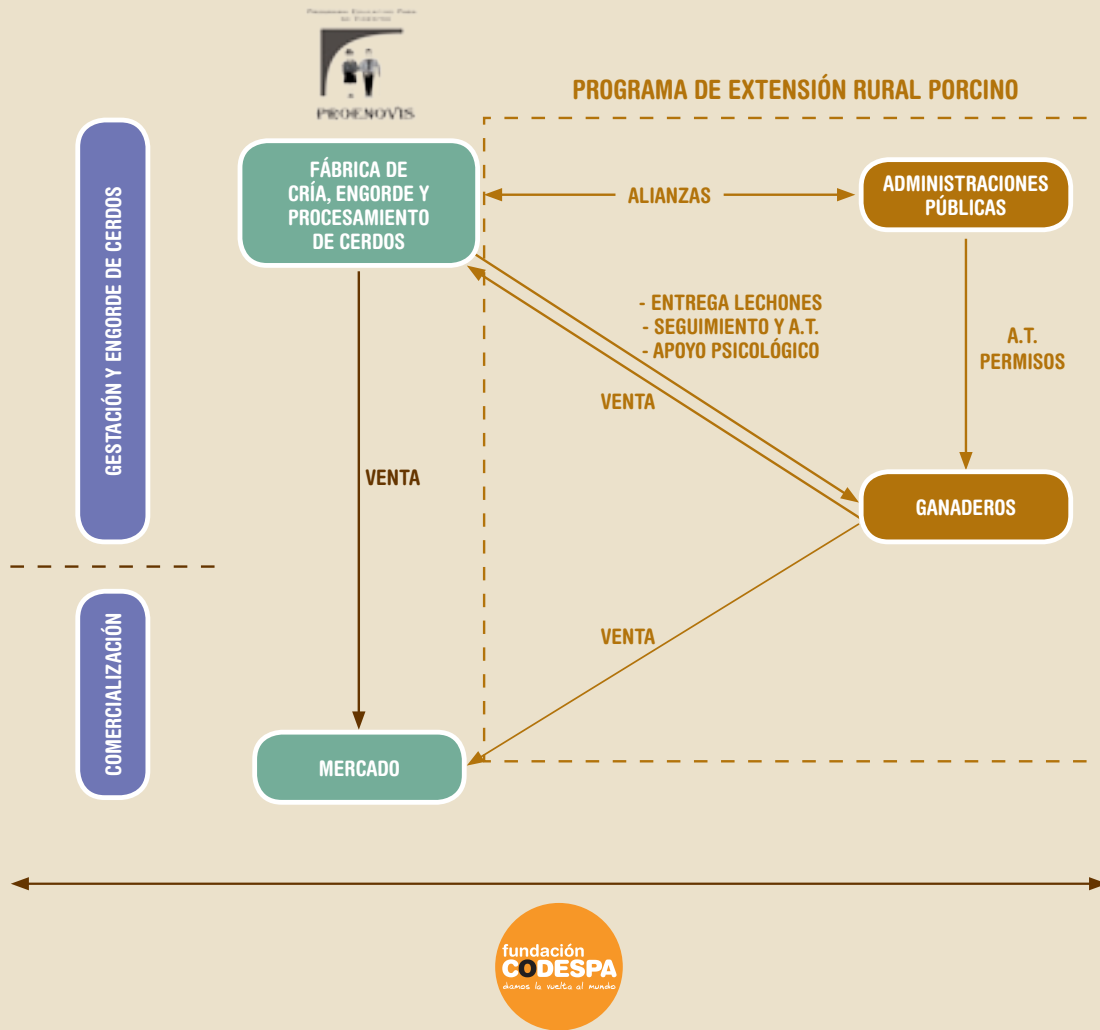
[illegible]
PROENOVIS

PROGRAMA DE EXTENSIÓN RURAL PORCINO

GESTACIÓN Y ENGORDE DE CERDOS

FÁBRICA DE CRÍA, ENGORDE Y PROCESAMIENTO DE CERDOS

ALIANZAS

ADMINISTRACIONES PÚBLICAS

- ENTREGA LECHONES
- SEGUIMIENTO Y A.T.
- APOYO PSICOLÓGICO

A.T.
PERMISOS

VENTA

VENTA

GANADEROS

COMERCIALIZACIÓN

VENTA

MERCADO

fundación
CODESPA
damos la vuelta al mundo